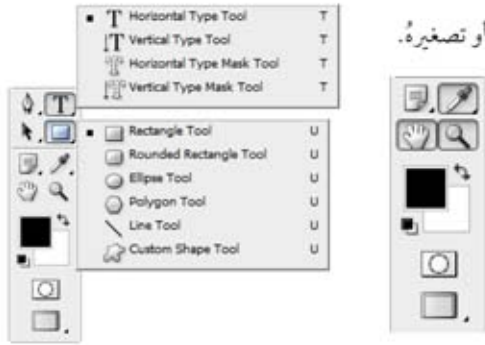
او تصغيرهُ.

Horizontal Type Tool T
Vertical Type Tool T
Horizontal Type Mask Tool T
Vertical Type Mask Tool T

Rectangle Tool U
Rounded Rectangle Tool U
Ellipse Tool U
Polygon Tool U
Line Tool U
Custom Shape Tool U